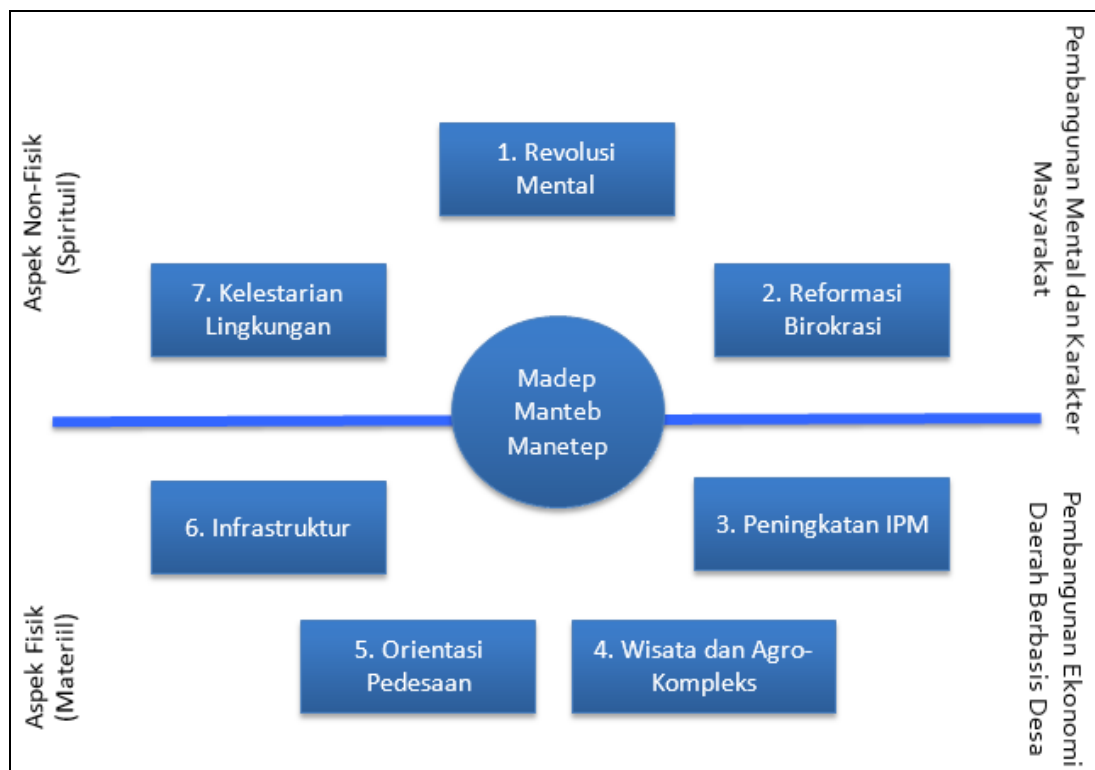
Aspek Non-Fisik (Spirituil)

Aspek Fisik (Materiil)

1. Revolusi Mental

7. Kelestarian Lingkungan

2. Reformasi Birokrasi

Madep Manteb Manetep

6. Infrastruktur

3. Peningkatan IPM

5. Orientasi Pedesaan

4. Wisata dan Agro-Kompleks

Pembangunan Mental dan Karakter Masyarakat

Pembangunan Ekonomi Daerah Berbasis Desa